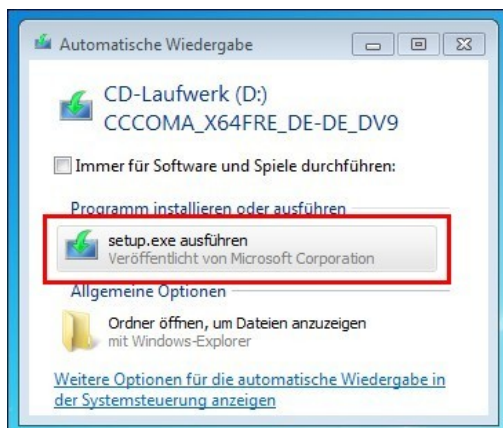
Automatische Wiedergabe

CD-Laufwerk (D:)
CCCOMA_X64FRE_DE-DE_DV9

Immer für Software und Spiele durchführen:

Programm installieren oder ausführen

setup.exe ausführen
Veröffentlicht von Microsoft Corporation

Allgemeine Optionen

Ordner öffnen, um Dateien anzuzeigen
mit Windows-Explorer

Weitere Optionen für die automatische Wiedergabe in der Systemsteuerung anzeigen